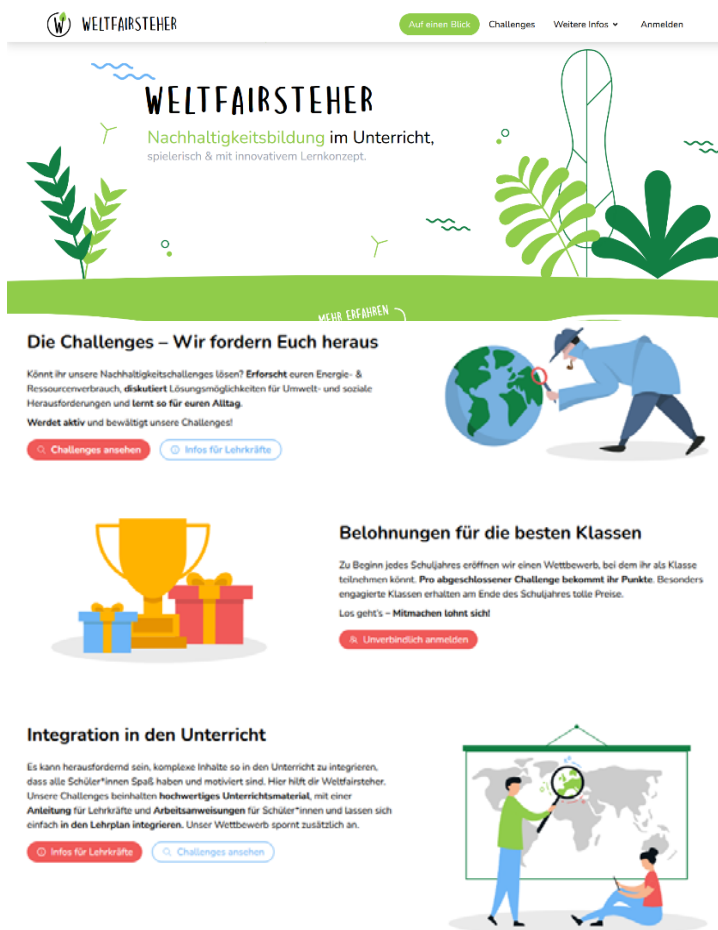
W WELTFAIRSTEHER

Auf einen Blick Challenges Weitere Infos Anmelden

WELTFAIRSTEHER

Nachhaltigkeitsbildung im Unterricht, spielerisch & mit innovativem Lernkonzept.

MEHR ERFAHREN

Die Challenges – Wir fordern Euch heraus

Könnt ihr unsere Nachhaltigkeitschallenges lösen? Erforscht euren Energie- & Ressourcenverbrauch, diskutiert Lösungsmöglichkeiten für Umwelt- und soziale Herausforderungen und lernt so für euren Alltag.

Werdet aktiv und bewältigt unsere Challenges!

Challenges ansehen Infos für Lehrkräfte

Belohnungen für die besten Klassen

Zu Beginn jedes Schuljahres eröffnen wir einen Wettbewerb, bei dem ihr als Klasse teilnehmen könnt. Pro abgeschlossener Challenge bekommt ihr Punkte. Besonders engagierte Klassen erhalten am Ende des Schuljahres tolle Preise.

Los geht's – Mitmachen lohnt sich!

Unverbindlich anmelden

Integration in den Unterricht

Es kann herausfordernd sein, komplexe Inhalte so in den Unterricht zu integrieren, dass alle Schüler*innen Spaß haben und motiviert sind. Hier hilft dir Weltfairsteher. Unsere Challenges beinhalten hochwertiges Unterrichtsmaterial, mit einer Anleitung für Lehrkräfte und Arbeitsanweisungen für Schüler*innen und lassen sich einfach in den Lehrplan integrieren. Unser Wettbewerb spornt zusätzlich an.

Infos für Lehrkräfte Challenges ansehen